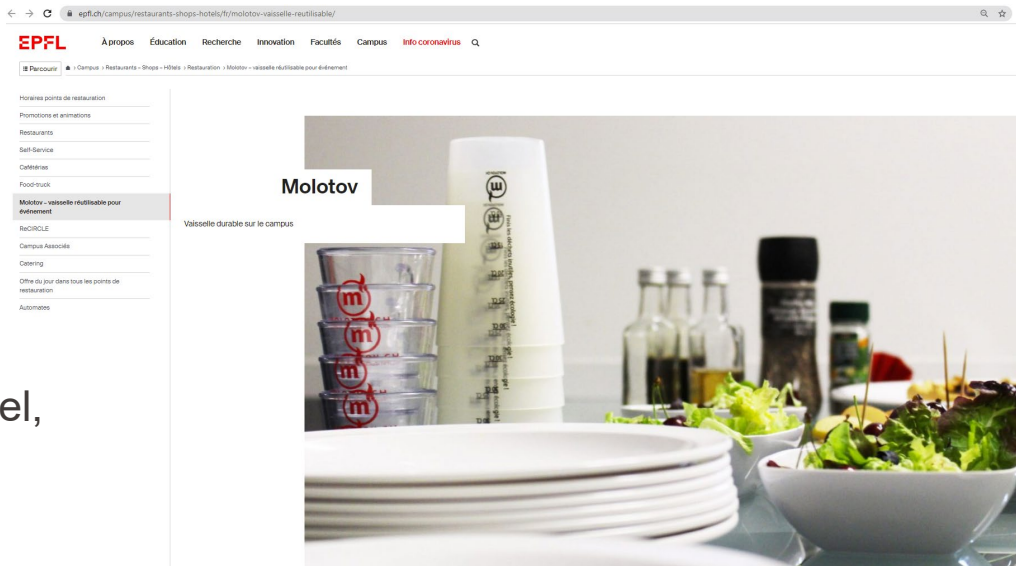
epfl.ch/campus/restaurants-shops-hotels/fr/molotov-vaisselle-reutilisable/

EPFL À propos Éducation Recherche Innovation Facultés Campus Info coronavirus

Parcourir > Campus > Restaurants – Shops – Hôtels > Restauration > Molotov – vaisselle réutilisable pour événement

Horaires points de restauration
Promotions et animations
Restaurants
Self-Service
Cafétérias
Food-truck
Molotov – vaisselle réutilisable pour événement
ReCIRCLE
Campus Associés
Catering
Offre du jour dans tous les points de restauration
Automates

Molotov

Vaisselle durable sur le campus

el,